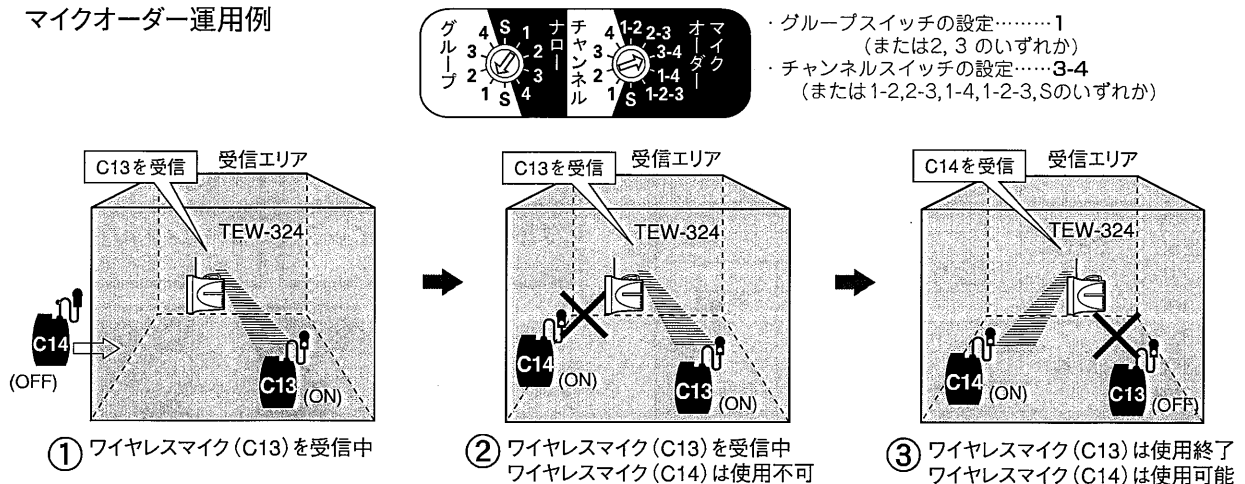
マイクオーダー運用例

グループ 4 S 1 2 3 4 S 1 2 3 ナロー チャンネル 4 1-2 2-3 3-4 1-4 1-2-3 S 1 2 3 マイクオーダー

・グループスイッチの設定………1
（または2, 3 のいずれか）
・チャンネルスイッチの設定……3-4
（または1-2,2-3,1-4,1-2-3,Sのいずれか）

C13を受信
受信エリア
TEW-324
C14
(OFF)
C13
(ON)
① ワイヤレスマイク（C13）を受信中

C13を受信
受信エリア
TEW-324
C14
(ON)
C13
(ON)
② ワイヤレスマイク（C13）を受信中
ワイヤレスマイク（C14）は使用不可

C14を受信
受信エリア
TEW-324
C14
(ON)
C13
(OFF)
③ ワイヤレスマイク（C13）は使用終了
ワイヤレスマイク（C14）は使用可能